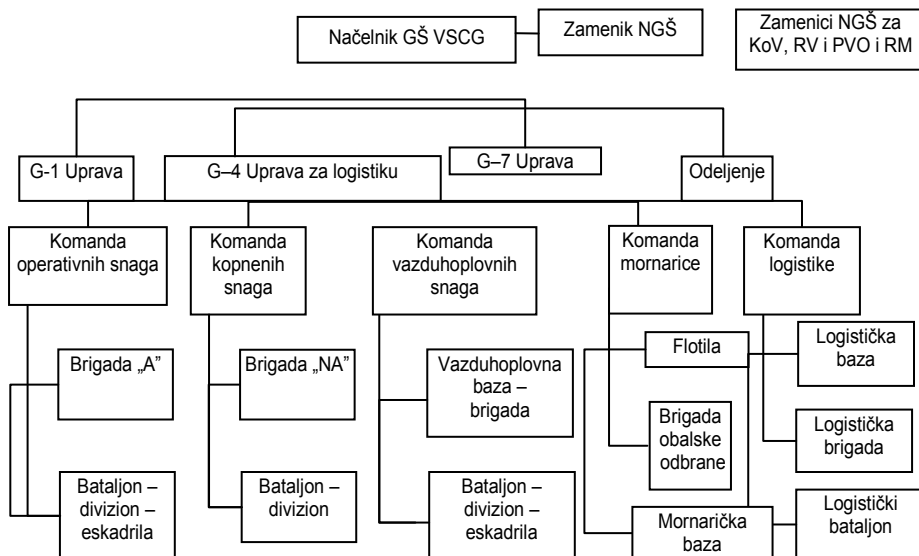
Načelnik GŠ VSCG

Zamenik NGŠ

Zamenici NGŠ za KoV, RV i PVO i RM

G-1 Uprava

G–4 Uprava za logistiku

G–7 Uprava

Odeljenje

Komanda operativnih snaga

Komanda kopnenih snaga

Komanda vazduhoplovnih snaga

Komanda mornarice

Komanda logistike

Brigada „A"

Brigada „NA"

Vazduhoplovna baza – brigada

Flotila

Logistička baza

Brigada obalske odbrane

Logistička brigada

Bataljon – divizion – eskadrila

Bataljon – divizion

Bataljon – divizion – eskadrila

Mornarička baza

Logistički bataljon